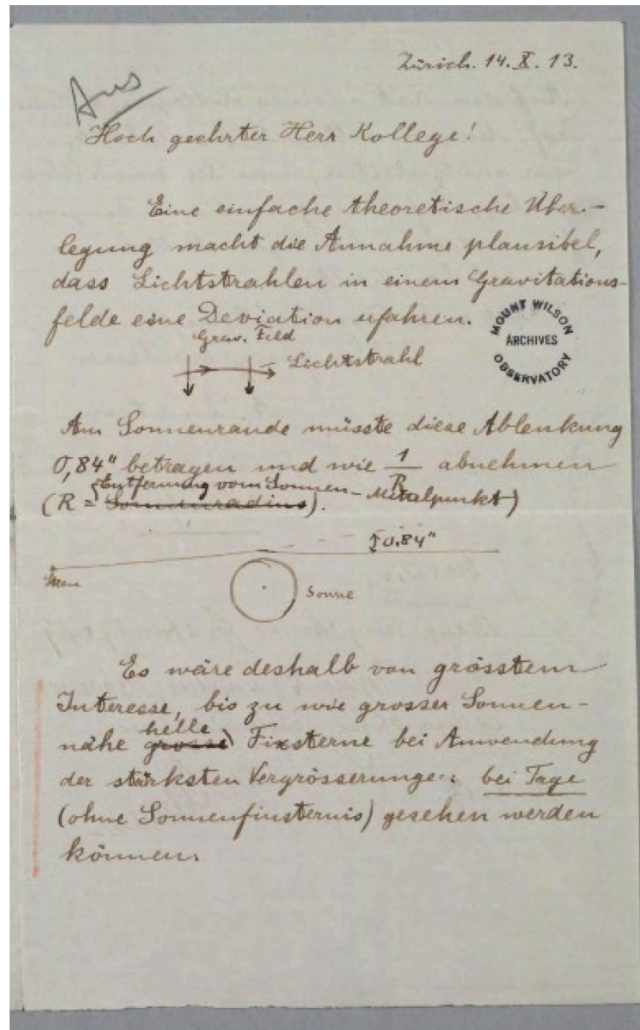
Zürich. 14. X. 13.

Ans

Hoch geehrter Herr Kollege!

Eine einfache theoretische Überlegung macht die Annahme plausibel, dass Lichtstrahlen in einem Gravitationsfelde eine Deviation erfahren.

MOUNT WILSON ARCHIVES OBSERVATORY

Grav. Feld

Lichtstrahl

Am Sonnenrande müsste diese Ablenkung 0,84" betragen und wie $\frac{1}{R}$ abnehmen (R = ~~Sonnenradius~~ Entfernung vom Sonnen-Mittelpunkt).

0,84"

Sonne

Es wäre deshalb von grösstem Interesse, bis zu wie grosser Sonnennähe ~~grosse~~ helle Fixsterne bei Anwendung der stärksten Vergrösserungen bei Tage (ohne Sonnenfinsternis) gesehen werden können.